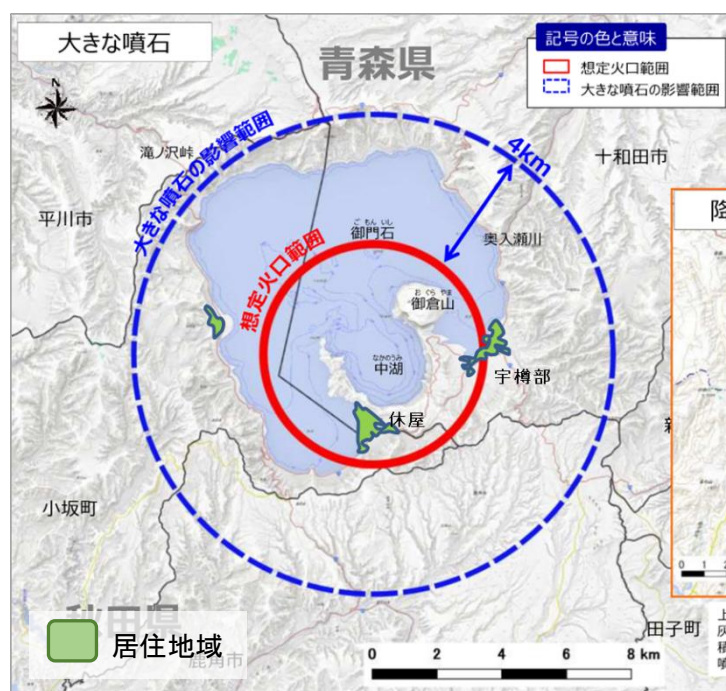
大きな噴石

青森県

記号の色と意味
想定火口範囲
大きな噴石の影響範囲

滝ノ沢峠

大きな噴石の影響範囲

4km

十和田市

平川市

ごもんいし
御門石

奥入瀬川

想定火口範囲

おぐらやま
御倉山

なかのうみ
中湖

宇樽部

休屋

小坂町

秋田県

居住地域

鹿角市

田子町

0 2 4 6 8 km

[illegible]